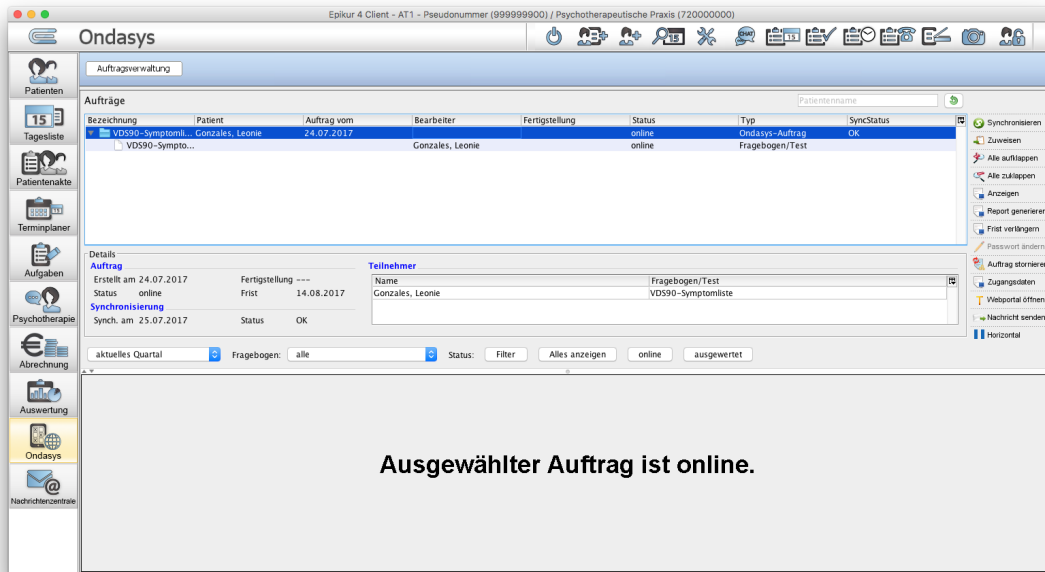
Epikur 4 Client - AT1 - Pseudonummer (999999900) / Psychotherapeutische Praxis (720000000)

Ondasys

Patienten
15
Tagesliste
Patientenakte
Terminplaner
Aufgaben
Psychotherapie
Abrechnung
Auswertung
Ondasys
Nachrichtenzentrale

Auftragsverwaltung

Aufträge

Patientenname

| Bezeichnung | Patient | Auftrag vom | Bearbeiter | Fertigstellung | Status | Typ | SyncStatus |
|---|---|---|---|---|---|---|---|
| VDS90-Symptomli... | Gonzales, Leonie | 24.07.2017 | | | online | Ondasys-Auftrag | OK |
| VDS90-Sympto... | | | Gonzales, Leonie | | online | Fragebogen/Test | |

Synchronisieren
Zuweisen
Alle aufklappen
Alle zuklappen
Anzeigen
Report generieren
Frist verlängern
Passwort ändern
Auftrag stornieren
Zugangsdaten
Webportal öffnen
Nachricht senden
Horizontal

Details
Auftrag
Erstellt am 24.07.2017
Fertigstellung ---
Status online
Frist 14.08.2017
Synchronisierung
Synch. am 25.07.2017
Status OK

Teilnehmer

| Name | Fragebogen/Test |
|---|---|
| Gonzales, Leonie | VDS90-Symptomliste |

aktuelles Quartal
Fragebogen: alle
Status: Filter
Alles anzeigen
online
ausgewertet

Ausgewählter Auftrag ist online.